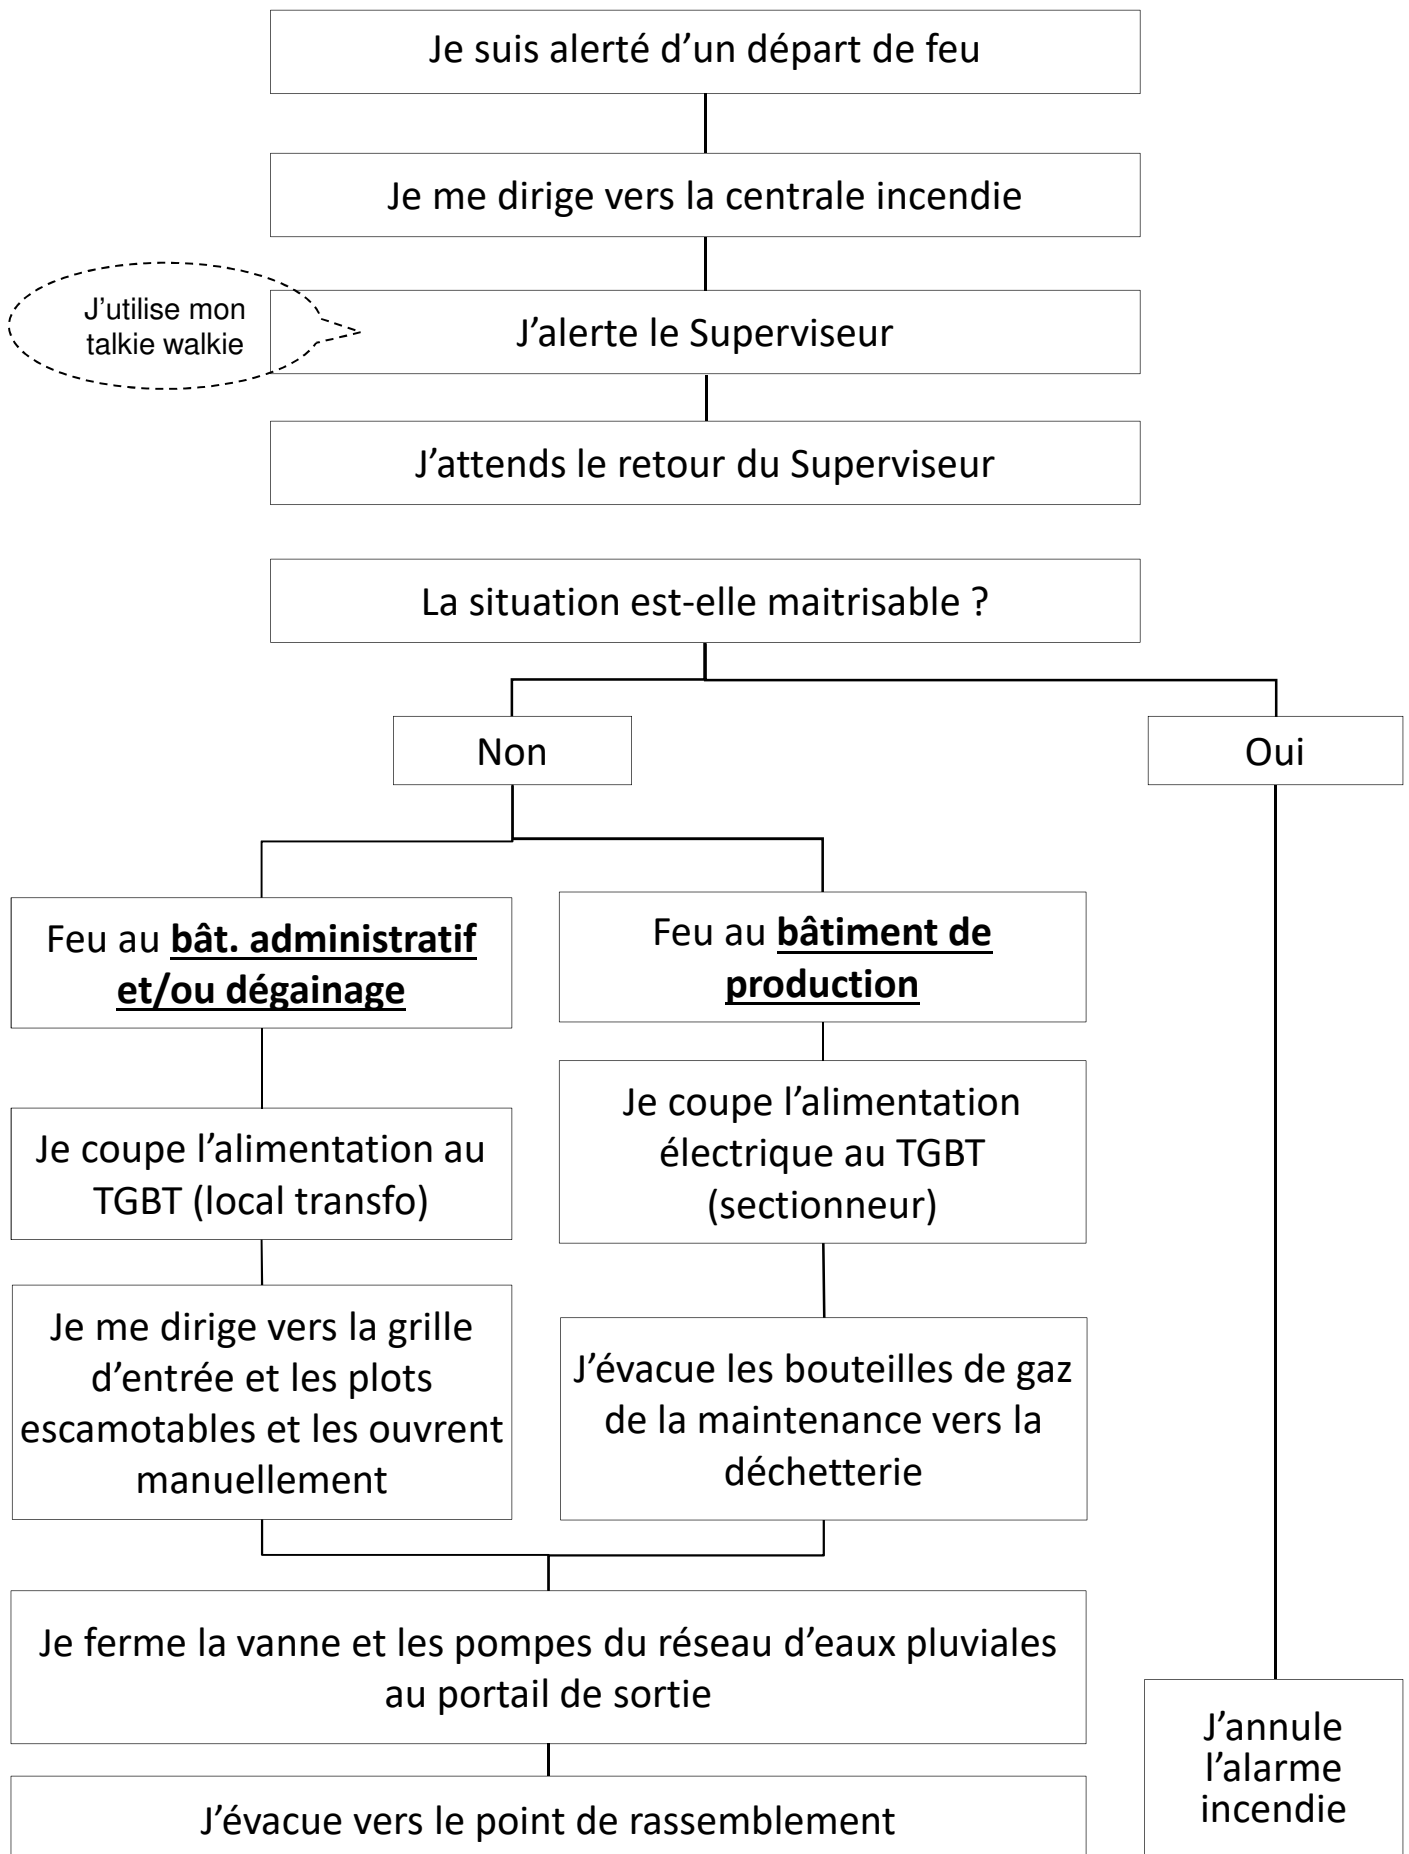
Je suis alerté d'un départ de feu

Je me dirige vers la centrale incendie

J'utilise mon talkie walkie

J'alerte le Superviseur

J'attends le retour du Superviseur

La situation est-elle maitrisable ?

Non

Oui

Feu au **bât. administratif et/ou dégainage**

Je coupe l'alimentation au TGBT (local transfo)

Je me dirige vers la grille d'entrée et les plots escamotables et les ouvrent manuellement

Feu au **bâtiment de production**

Je coupe l'alimentation électrique au TGBT (sectionneur)

J'évacue les bouteilles de gaz de la maintenance vers la déchetterie

Je ferme la vanne et les pompes du réseau d'eaux pluviales au portail de sortie

J'évacue vers le point de rassemblement

J'annule l'alarme incendie